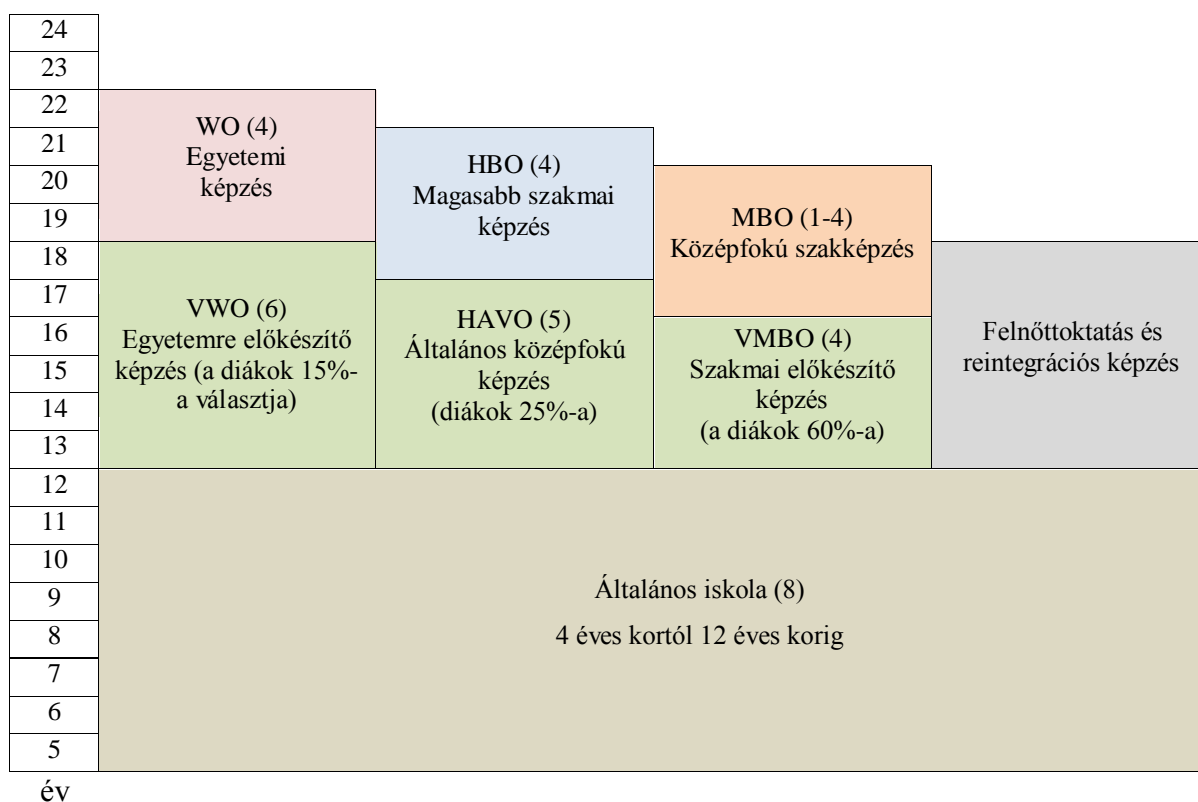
24
23
22
21
20
19
18
17
16
15
14
13
12
11
10
9
8
7
6
5
év

WO (4)
Egyetemi képzés

HBO (4)
Magasabb szakmai képzés

MBO (1-4)
Középfokú szakképzés

VWO (6)
Egyetemre előkészítő képzés (a diákok 15%-a választja)

HAVO (5)
Általános középfokú képzés (diákok 25%-a)

VMBO (4)
Szakmai előkészítő képzés (a diákok 60%-a)

Felnőttoktatás és reintegrációs képzés

Általános iskola (8)
4 éves kortól 12 éves korig